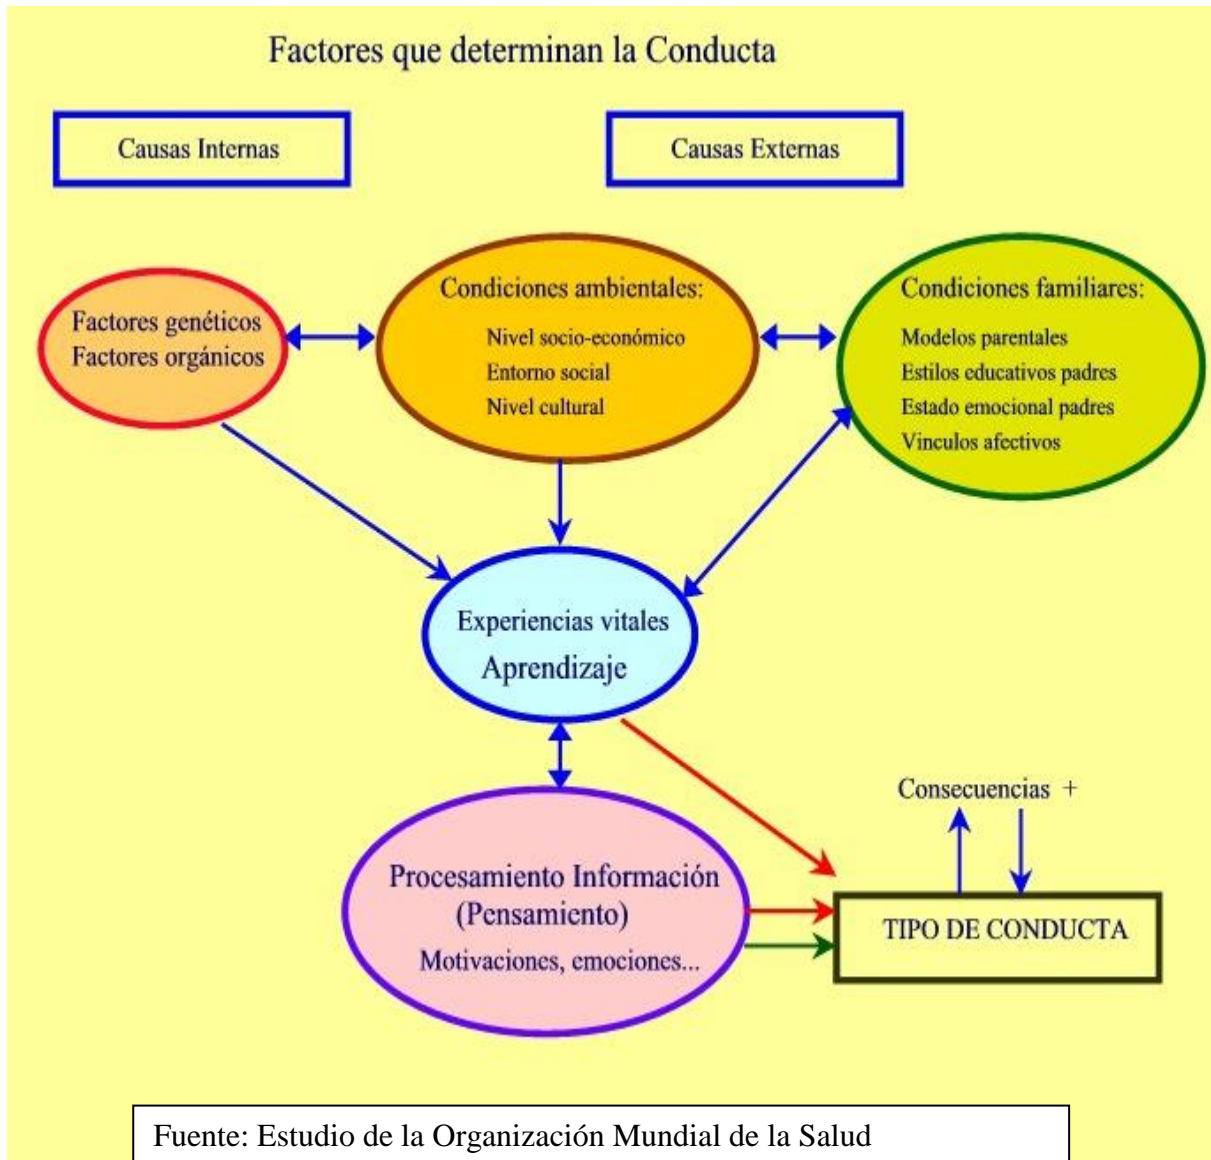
Factores que determinan la Conducta

Causas Internas

Causas Externas

Factores genéticos
Factores orgánicos

Condiciones ambientales:
Nivel socio-económico
Entorno social
Nivel cultural

Condiciones familiares:
Modelos parentales
Estilos educativos padres
Estado emocional padres
Vinculos afectivos

Experiencias vitales
Aprendizaje

Consecuencias +

Procesamiento Información
(Pensamiento)
Motivaciones, emociones...

TIPO DE CONDUCTA

Fuente: Estudio de la Organización Mundial de la Salud